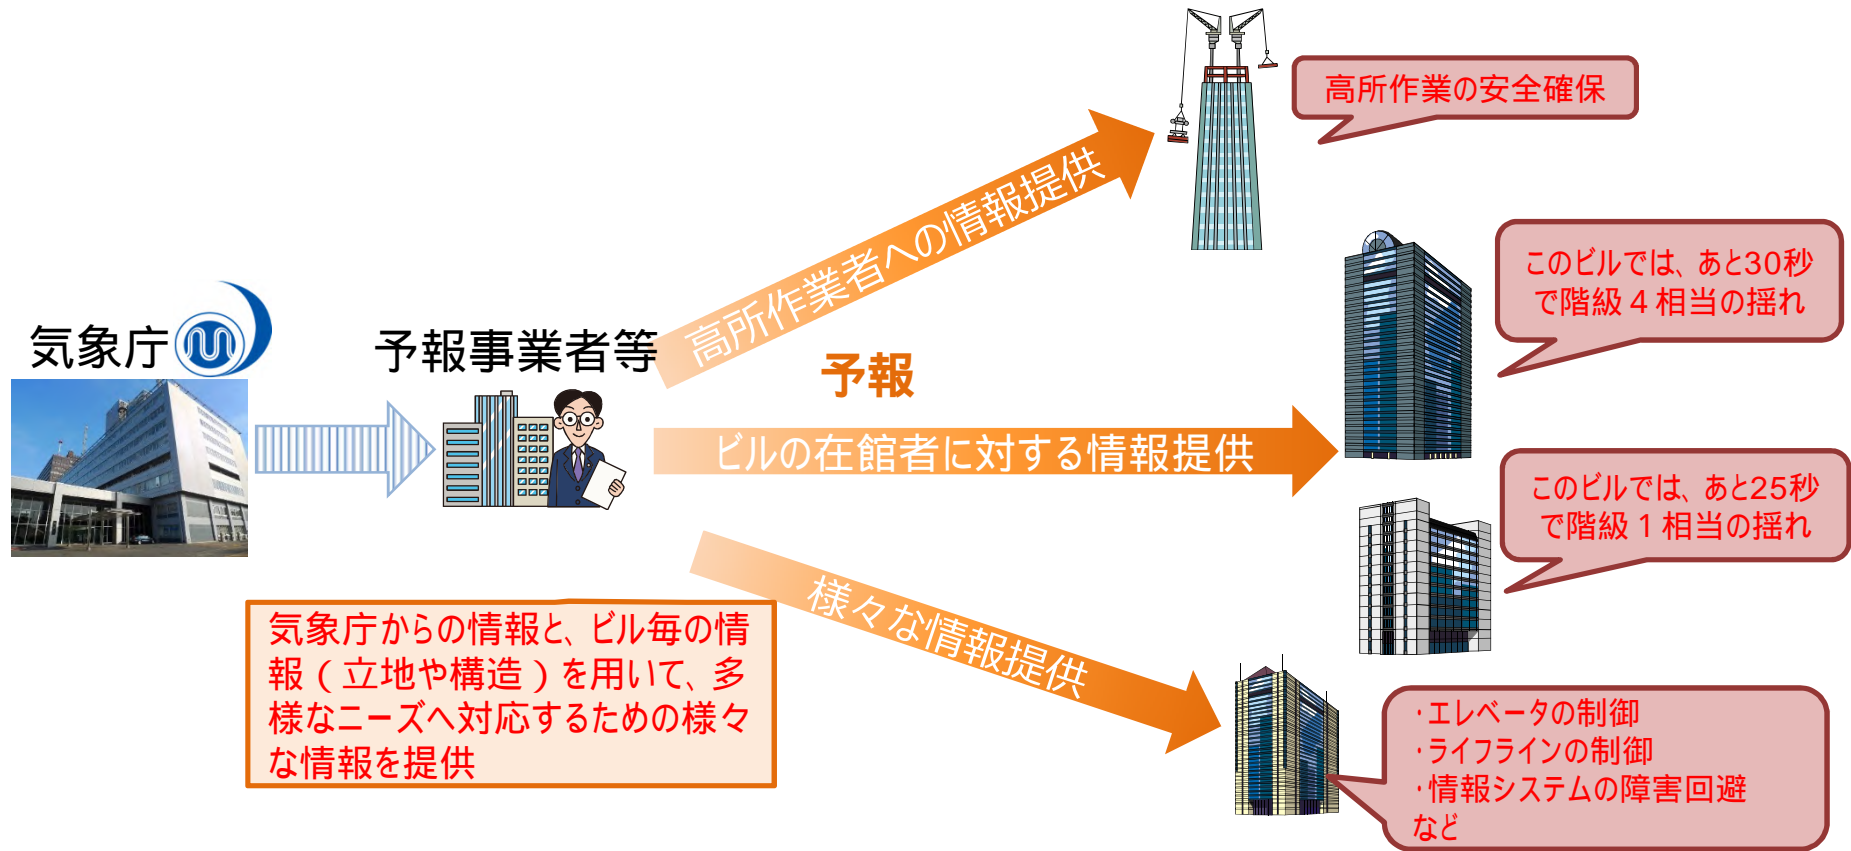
気象庁

予報事業者等

予報

高所作業者への情報提供

ビルの在館者に対する情報提供

様々な情報提供

高所作業の安全確保

このビルでは、あと30秒で階級４相当の揺れ

このビルでは、あと25秒で階級１相当の揺れ

気象庁からの情報と、ビル毎の情報（立地や構造）を用いて、多様なニーズへ対応するための様々な情報を提供

・エレベータの制御
・ライフラインの制御
・情報システムの障害回避
など